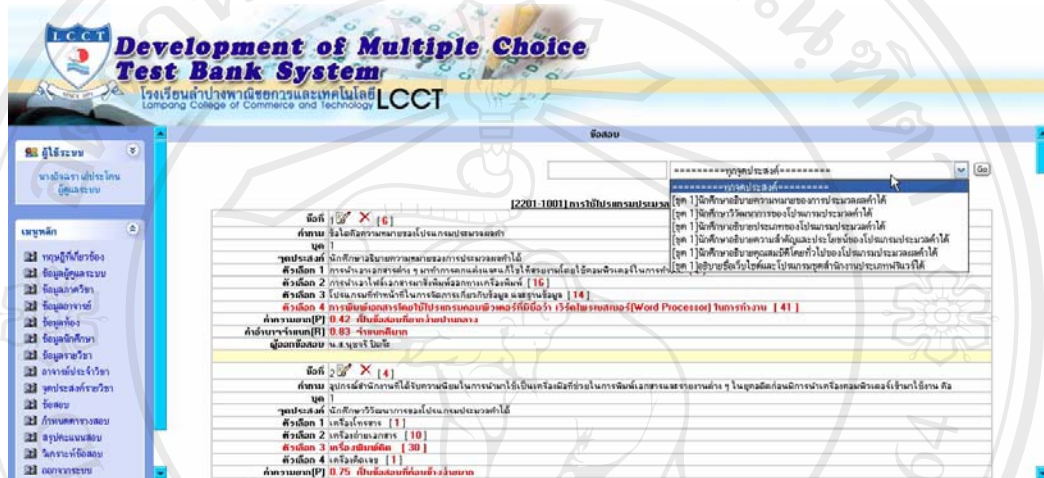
LCCT

Development of Multiple Choice Test Bank System

โรงเรียนลำปางพาณิชยการและเทคโนโลยี LCCT
Lampang College of Commerce and Technology

ข้อสอบ

ผู้ใช้ระบบ
นางอัมรา เปประโคน
ผู้ดูแลระบบ

เมนูหลัก
หลักสูตรที่เกี่ยวข้อง
ข้อมูลผู้ดูแลระบบ
ข้อมูลภาควิชา
ข้อมูลอาจารย์
ข้อมูลห้อง
ข้อมูลนักศึกษา
ข้อมูลรายวิชา
อาจารย์ประจำวิชา
จุดประสงค์รายวิชา
ข้อสอบ
กำหนดการสอบ
สรุปคะแนนสอบ
วิเคราะห์ข้อสอบ
ออกจากระบบ

=========ทุกจุดประสงค์========= Go

=========ทุกจุดประสงค์=========
[ชุด 1]นักศึกษาอธิบายความหมายของการประมวลผลคำได้
[ชุด 1]นักศึกษาวิวัฒนาการของโปรแกรมประมวลคำได้
[ชุด 1]นักศึกษาอธิบายประเภทของโปรแกรมประมวลคำได้
[ชุด 1]นักศึกษาอธิบายความสำคัญและประโยชน์ของโปรแกรมประมวลผลคำได้
[ชุด 1]นักศึกษาอธิบายคุณสมบัติโดยทั่วไปของโปรแกรมประมวลผลคำได้
[ชุด 1]อธิบายขั้นตอน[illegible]โปรแกรมชุดสำนักงานประเภทฟินเวร์ได้

[2201-1001] การใช้โปรแกรมประมวล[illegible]

ข้อที่ 1 [6]
คำถาม ข้อใดคือความหมายของโปรแกรมประมวลผลคำ
ชุด 1
จุดประสงค์ นักศึกษาอธิบายความหมายของการประมวลผลคำได้
ตัวเลือก 1 การนำเอาเอกสารต่าง ๆ มาทำการตกแต่งแทนก็ใช้ได้ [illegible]
ตัวเลือก 2 การนำเอาไฟล์เอกสารมาจัดพิมพ์ออกทางเครื่องพิมพ์ [16]
ตัวเลือก 3 โปรแกรมที่ทำหน้าที่ในการจัดการเกี่ยวกับข้อมูล และฐานข้อมูล [14]
ตัวเลือก 4 การพิมพ์เอกสารโดยใช้โปรแกรมคอมพิวเตอร์ที่มีชื่อว่า เวิร์ดโพรเซสเซอร์(Word Processor) ในการทำงาน [41]
ค่าความยาก[P] 0.42 เป็นข้อสอบที่ยากง่ายปานกลาง
ค่าอำนาจจำแนก[R] 0.83 จำแนกดีมาก
ผู้ออกข้อสอบ น.ส.บุษรา ปินตัง

ข้อที่ 2 [4]
คำถาม อุปกรณ์สำนักงานที่ได้รับความนิยมในการนำมาใช้เป็นเครื่องมือที่ช่วยในการพิมพ์เอกสารและรายงานต่าง ๆ ในยุคอดีตก่อนมีการนำเครื่องคอมพิวเตอร์เข้ามาใช้งาน คือ
ชุด 1
จุดประสงค์ นักศึกษาวิวัฒนาการของโปรแกรมประมวลคำได้
ตัวเลือก 1 เครื่องโทรสาร [1]
ตัวเลือก 2 เครื่องถ่ายเอกสาร [10]
ตัวเลือก 3 เครื่องพิมพ์ดีด [30]
ตัวเลือก 4 เครื่องคิดเลข [1]
ค่าความยาก[P] 0.75 เป็นข้อสอบที่ค่อนข้างง่ายมาก